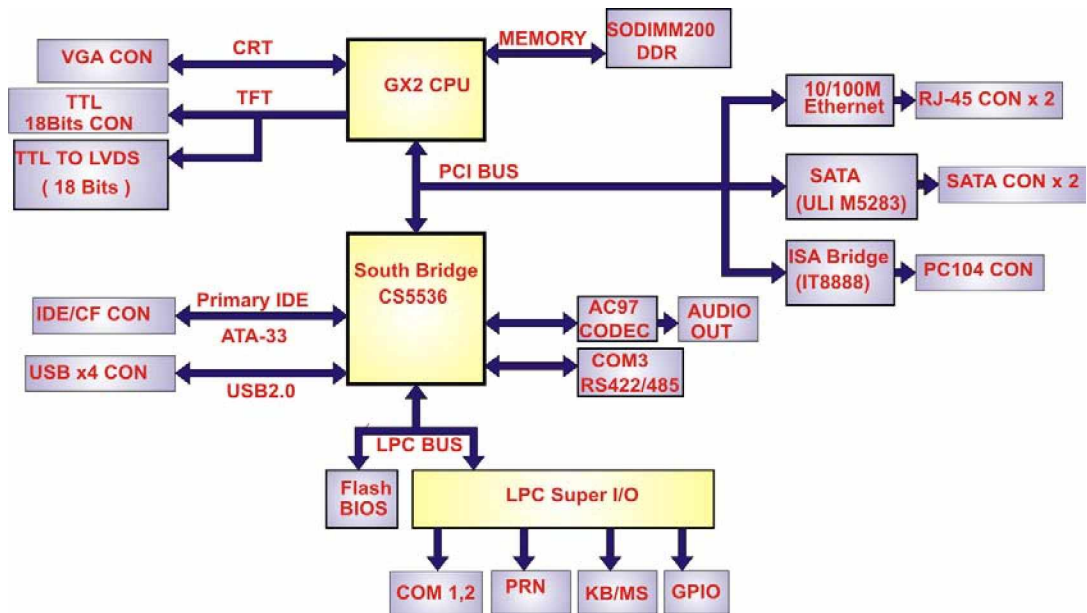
VGA CON
CRT
GX2 CPU
MEMORY
SODIMM200 DDR
TTL 18Bits CON
TFT
TTL TO LVDS ( 18 Bits )
10/100M Ethernet
RJ-45 CON x 2
PCI BUS
SATA (ULI M5283)
SATA CON x 2
ISA Bridge (IT8888)
PC104 CON
South Bridge CS5536
IDE/CF CON
Primary IDE
ATA-33
AC97 CODEC
AUDIO OUT
USB x4 CON
USB2.0
COM3 RS422/485
LPC BUS
Flash BIOS
LPC Super I/O
COM 1,2
PRN
KB/MS
GPIO